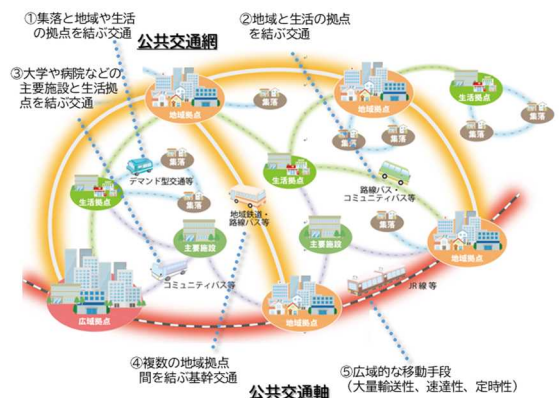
①集落と地域や生活の拠点を結ぶ交通

②地域と生活の拠点を結ぶ交通

公共交通網

③大学や病院などの主要施設と生活拠点を結ぶ交通

地域拠点

集落

生活拠点

集落

地域拠点

生活拠点

集落

デマンド型交通等

生活拠点

集落

生活拠点

路線バス・コミュニティバス等

集落

地域鉄道・路線バス等

主要施設

主要施設

集落

地域拠点

コミュニティバス等

JR線等

広域拠点

地域拠点

④複数の地域拠点間を結ぶ基幹交通

⑤広域的な移動手段（大量輸送性、速達性、定時性）

公共交通軸